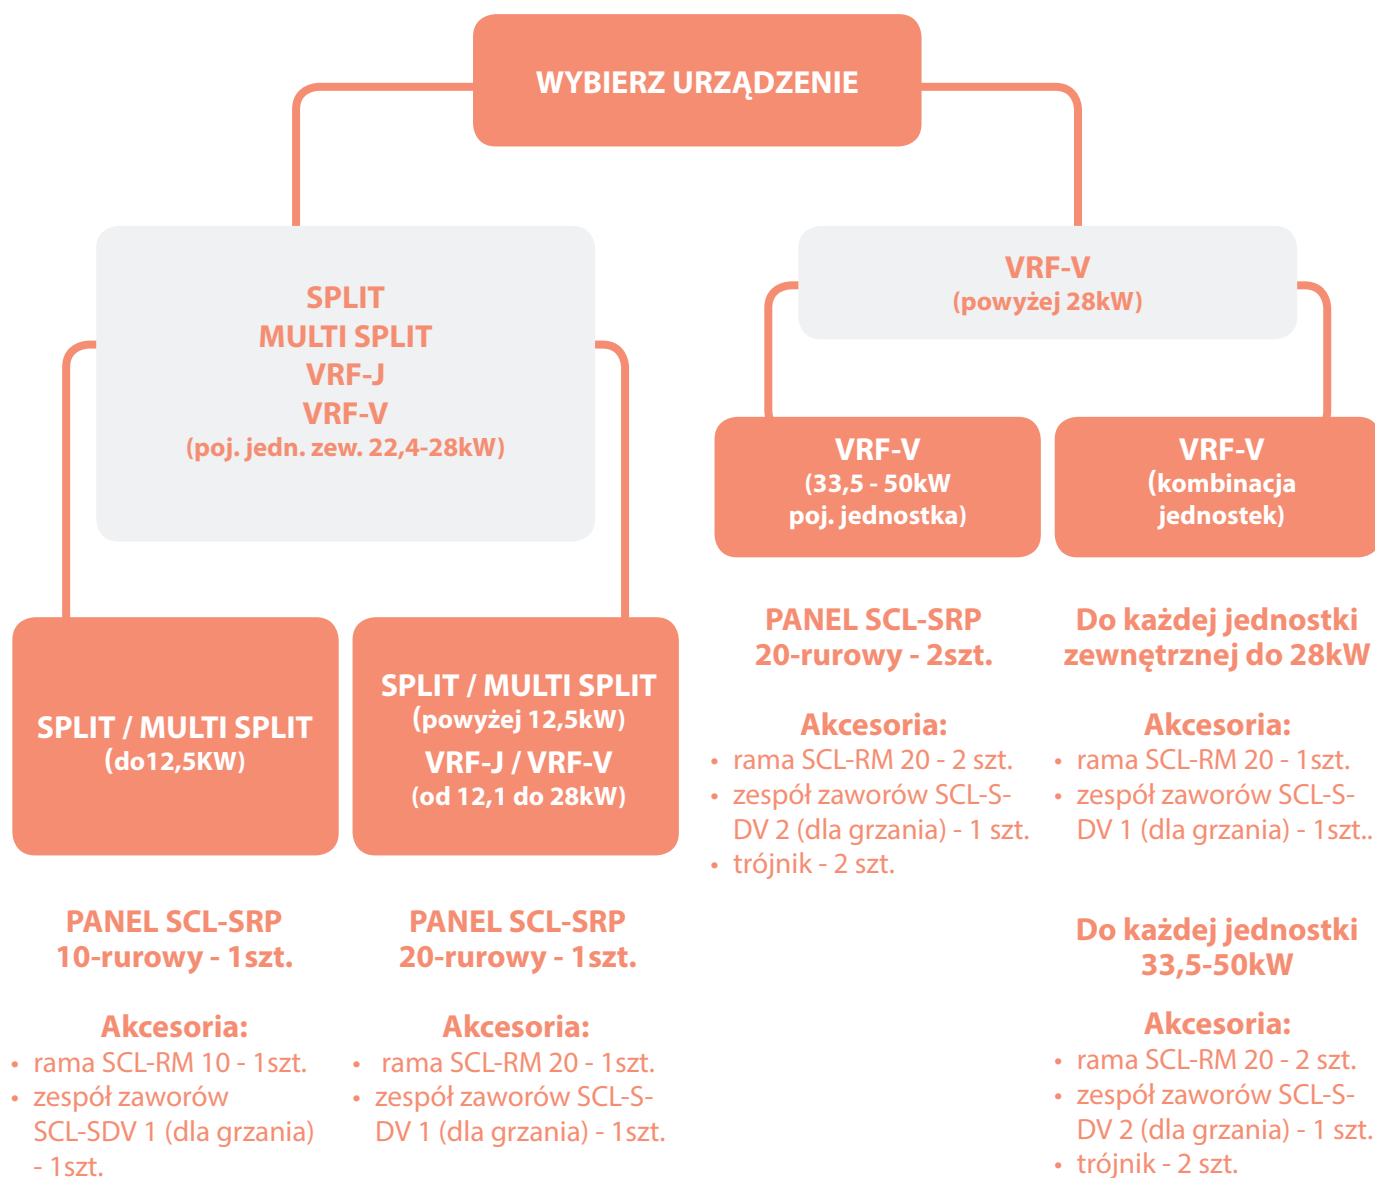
WYBIERZ URZĄDZENIE

SPLIT
MULTI SPLIT
VRF-J
VRF-V
(poj. jedn. zew. 22,4-28kW)

VRF-V
(powyżej 28kW)

VRF-V
(33,5 - 50kW
poj. jednostka)

VRF-V
(kombinacja
jednostek)

SPLIT / MULTI SPLIT
(do12,5KW)

SPLIT / MULTI SPLIT
(powyżej 12,5kW)
VRF-J / VRF-V
(od 12,1 do 28kW)

PANEL SCL-SRP
10-rurowy - 1szt.

Akcesoria:
• rama SCL-RM 10 - 1szt.
• zespół zaworów SCL-SDV 1 (dla grzania) - 1szt.

PANEL SCL-SRP
20-rurowy - 1szt.

Akcesoria:
• rama SCL-RM 20 - 1szt.
• zespół zaworów SCL-S-DV 1 (dla grzania) - 1szt.

PANEL SCL-SRP
20-rurowy - 2szt.

Akcesoria:
• rama SCL-RM 20 - 2 szt.
• zespół zaworów SCL-S-DV 2 (dla grzania) - 1 szt.
• trójnik - 2 szt.

Do każdej jednostki zewnętrznej do 28kW

Akcesoria:
• rama SCL-RM 20 - 1szt.
• zespół zaworów SCL-S-DV 1 (dla grzania) - 1szt..

Do każdej jednostki 33,5-50kW

Akcesoria:
• rama SCL-RM 20 - 2 szt.
• zespół zaworów SCL-S-DV 2 (dla grzania) - 1 szt.
• trójnik - 2 szt.